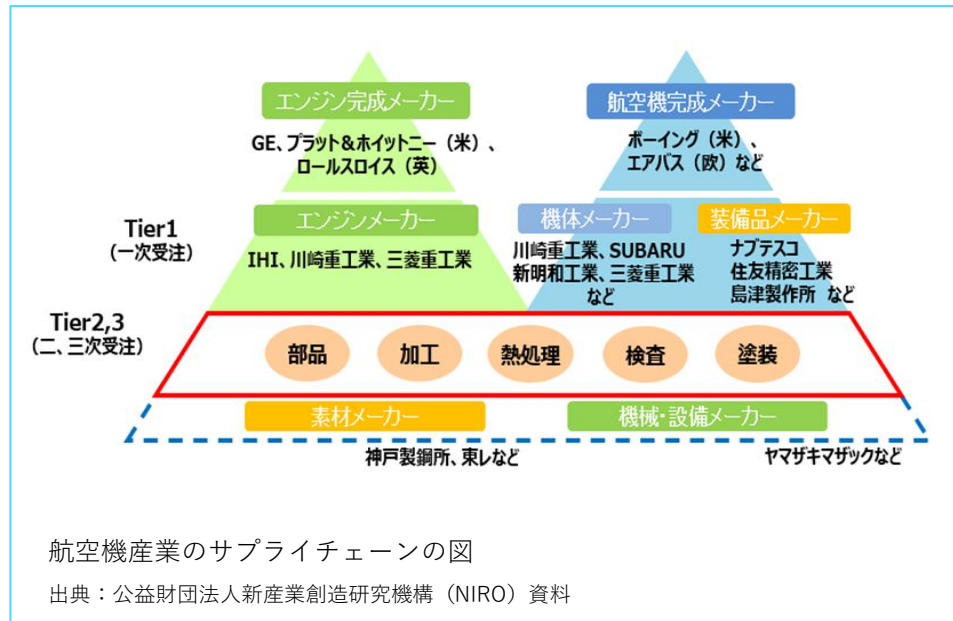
エンジン完成メーカー

GE、プラット＆ホイットニー（米）、ロールスロイス（英）

航空機完成メーカー

ボーイング（米）、エアバス（欧）など

Tier1
（一次受注）

エンジンメーカー

IHI、川崎重工業、三菱重工業

機体メーカー

川崎重工業、SUBARU
新明和工業、三菱重工業
など

装備品メーカー

ナブテスコ
住友精密工業
島津製作所 など

Tier2,3
（二、三次受注）

部品　加工　熱処理　検査　塗装

素材メーカー

神戸製鋼所、東レなど

機械・設備メーカー

ヤマザキマザックなど

航空機産業のサプライチェーンの図

出典：公益財団法人新産業創造研究機構（NIRO）資料